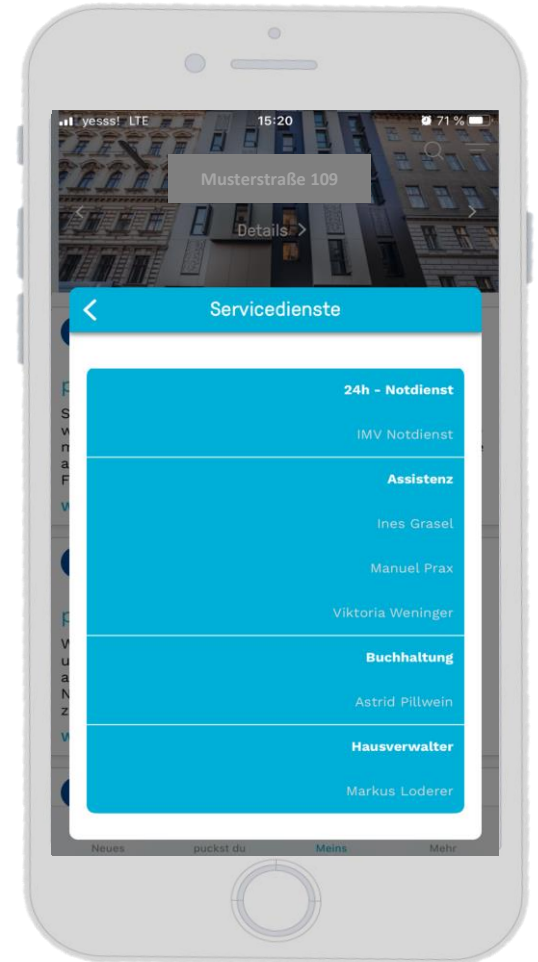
yesss! LTE 15:20 71 %

Musterstraße 109

Details >

<

Servicedienste

24h - Notdienst

IMV Notdienst

Assistenz

Ines Grasel

Manuel Prax

Viktoria Weninger

Buchhaltung

Astrid Pillwein

Hausverwalter

Markus Loderer

Neues puckst du Meins Mehr